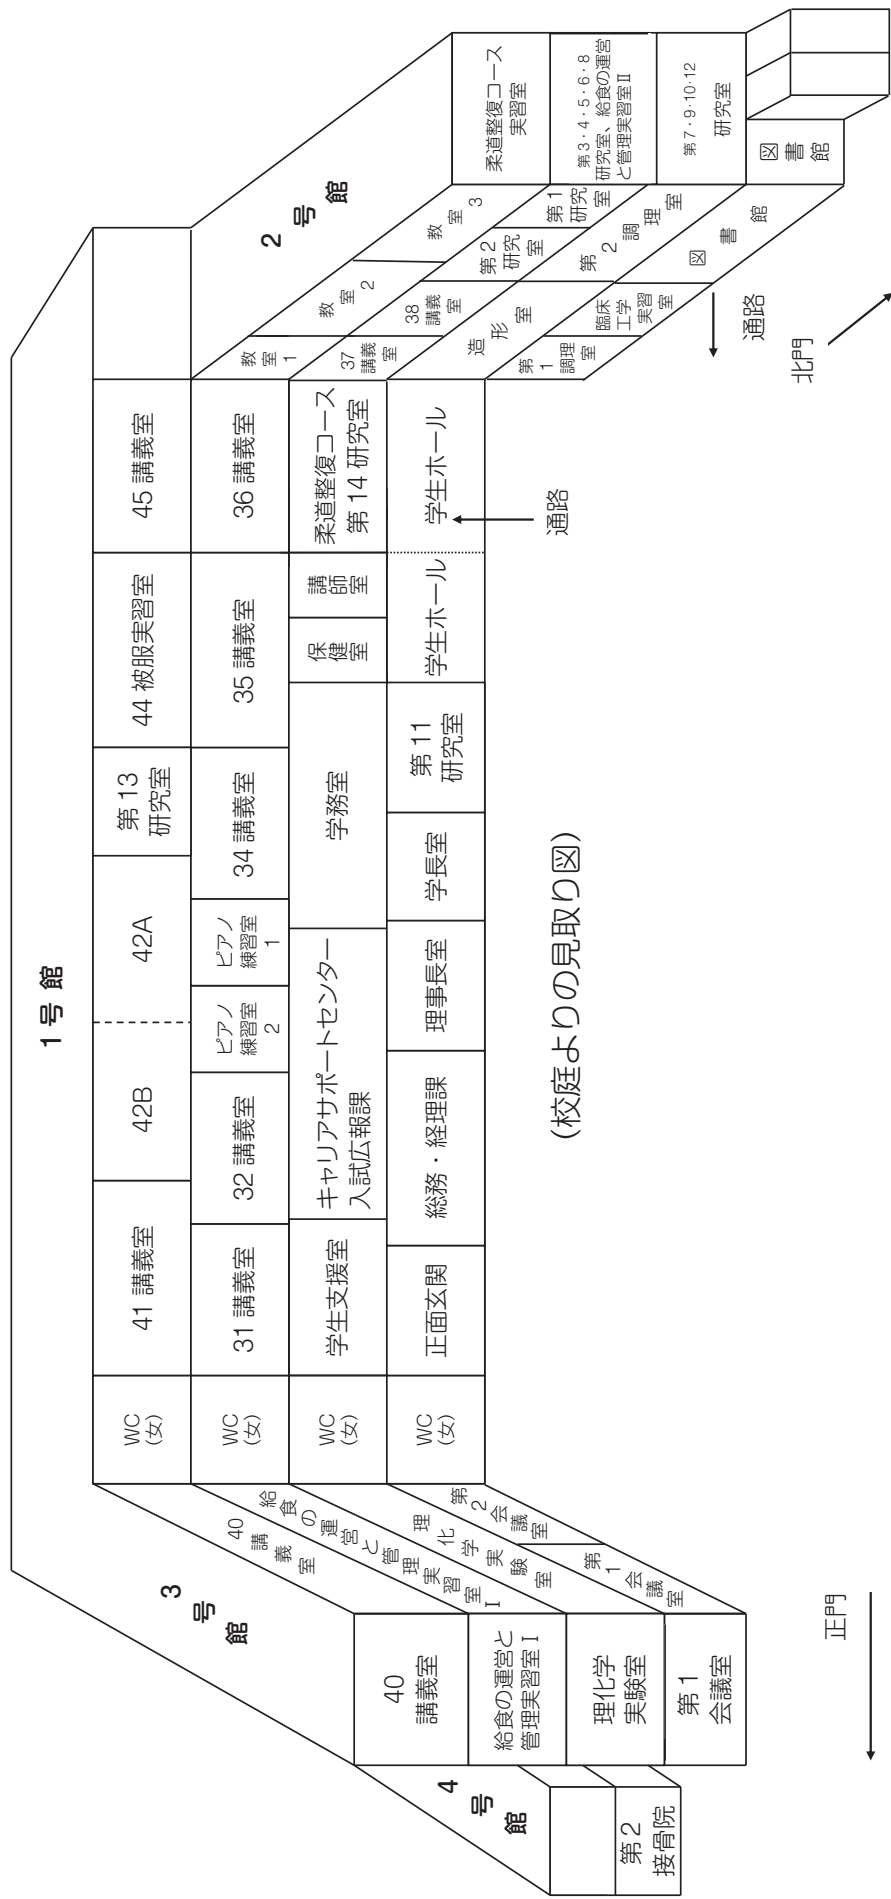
1号館

2号館

3号館

4号館

45 講義室

44 被服実習室

第13 研究室

42A

42B

41 講義室

WC (女)

36 講義室

35 講義室

34 講義室

ピアノ練習室 1

ピアノ練習室 2

32 講義室

31 講義室

WC (女)

柔道整復コース 第14 研究室

講師室

保健室

学務室

キャリアサポートセンター 入試広報課

学生支援室

WC (女)

学生ホール

学生ホール

第11 研究室

学長室

理事長室

総務・経理課

正面玄関

WC (女)

通路

(校庭よりの見取り図)

教室 1

教室 2

教室 3

37 講義室

38 講義室

第2 研究室

第1 研究室

造形室

第2 調理室

第1 調理室

臨床工学実習室

図書館

柔道整復コース 実習室

第3・4・5・6・8 研究室、給食の運営と管理実習室 II

第7・9・10・12 研究室

図書館

通路

北門

40 講義室

給食の運営と管理実習室 I

理化学実験室

第2 会議室

第1 会議室

40 講義室

給食の運営と管理実習室 I

理化学実験室

第1 会議室

第2 接骨院

正門